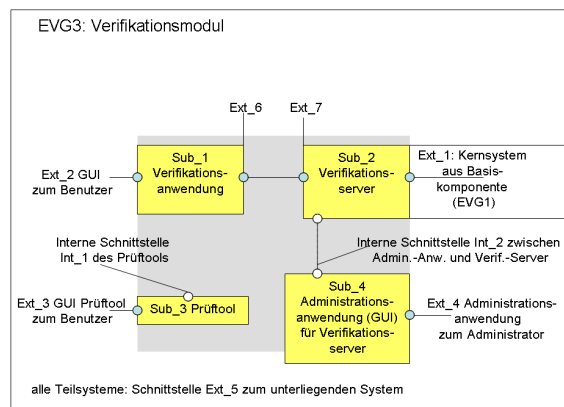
EVG3: Verifikationsmodul

Ext_6

Ext_7

Ext_2 GUI zum Benutzer

Sub_1 Verifikationsanwendung

Sub_2 Verifikationsserver

Ext_1: Kernsystem aus Basiskomponente (EVG1)

Interne Schnittstelle Int_1 des Prüftools

Interne Schnittstelle Int_2 zwischen Admin.-Anw. und Verif.-Server

Ext_3 GUI Prüftool zum Benutzer

Sub_3 Prüftool

Sub_4 Administrationsanwendung (GUI) für Verifikationsserver

Ext_4 Administrationsanwendung zum Administrator

alle Teilsysteme: Schnittstelle Ext_5 zum unterliegenden System